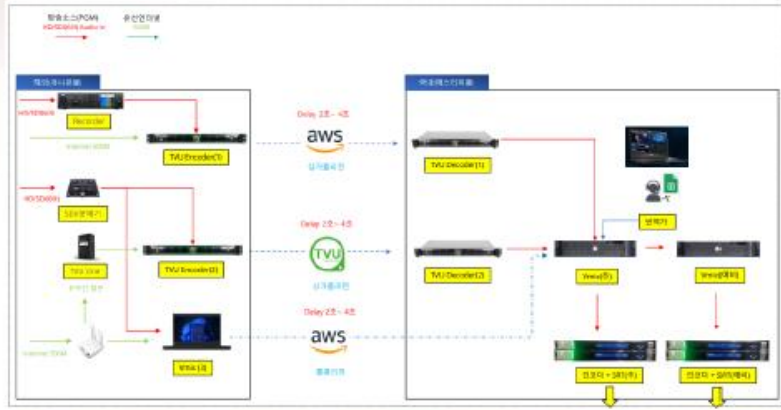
방송소스(PGM) HD/SDI(4K) Audio in
유선인터넷

백업시스템

HD/SDI(4K)
Recorder
Internet 1Gbit
TVU Encoder(1)

HD/SDI(4K)
SDI분배기
TVU Encoder(2)
TVU One
무선인터넷
Internet 1Gbit
Wifi(1)

Delay 2초 ~ 4초
aws
실시간송신

Delay 2초 ~ 4초
TVU
실시간송신

Delay 2초 ~ 4초
aws
송출

메인제작센터

TVU Decoder(1)
TVU Decoder(2)
번역기
Vmix(주)
Vmix(예비)
인코더 + SRT(주)
인코더 + SRT(예비)